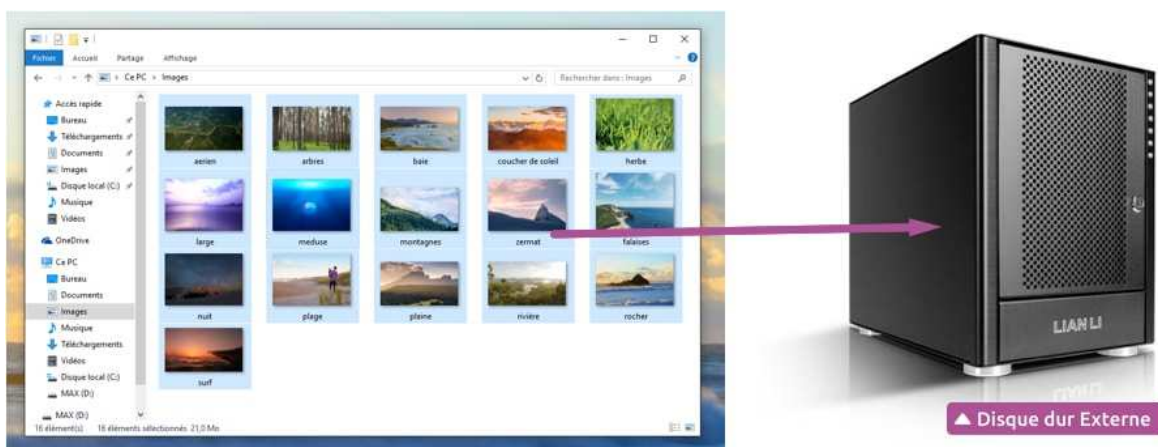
Fichier Accueil Partage Affichage

← → ↑ Ce PC > Images

Rechercher dans : Images

Accès rapide
Bureau
Téléchargements
Documents
Images
Disque local (C:)
Musique
Vidéos
OneDrive
Ce PC
Bureau
Documents
Images
Musique
Téléchargements
Vidéos
Disque local (C:)
MAX (D:)
MAX (D:)

aerien
arbres
baie
coucher de soleil
herbe
large
meduse
montagnes
zermat
falaises
nuit
plage
pleine
rivière
rocher
surf

16 élément(s) 16 éléments sélectionnés 21,0 Mo

LIAN LI

▲ Disque dur Externe